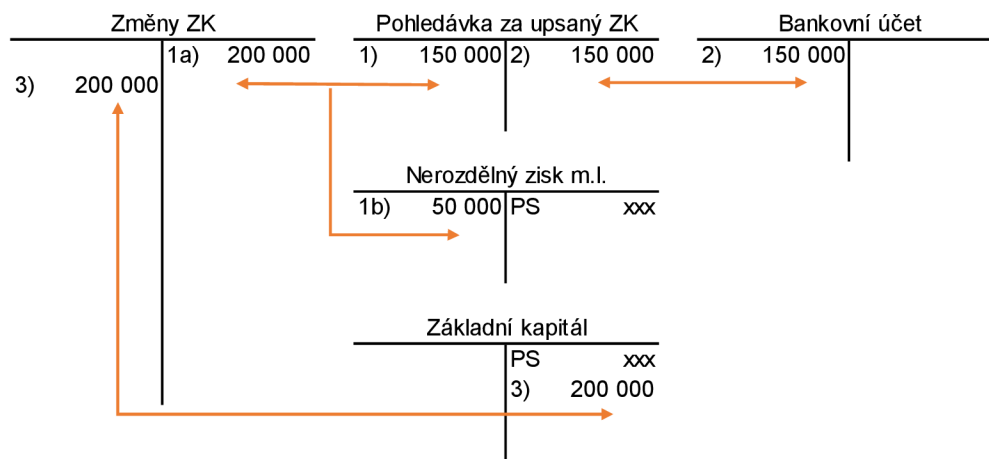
Změny ZK

| | |
|---|---|
| | 1a) 200 000 |
| 3) 200 000 | |

Pohledávka za upsaný ZK

| | |
|---|---|
| 1) 150 000 | 2) 150 000 |

Bankovní účet

| | |
|---|---|
| 2) 150 000 | |

Nerozdělný zisk m.l.

| | |
|---|---|
| 1b) 50 000 | PS xxx |

Základní kapitál

| | |
|---|---|
| | PS xxx |
| | 3) 200 000 |